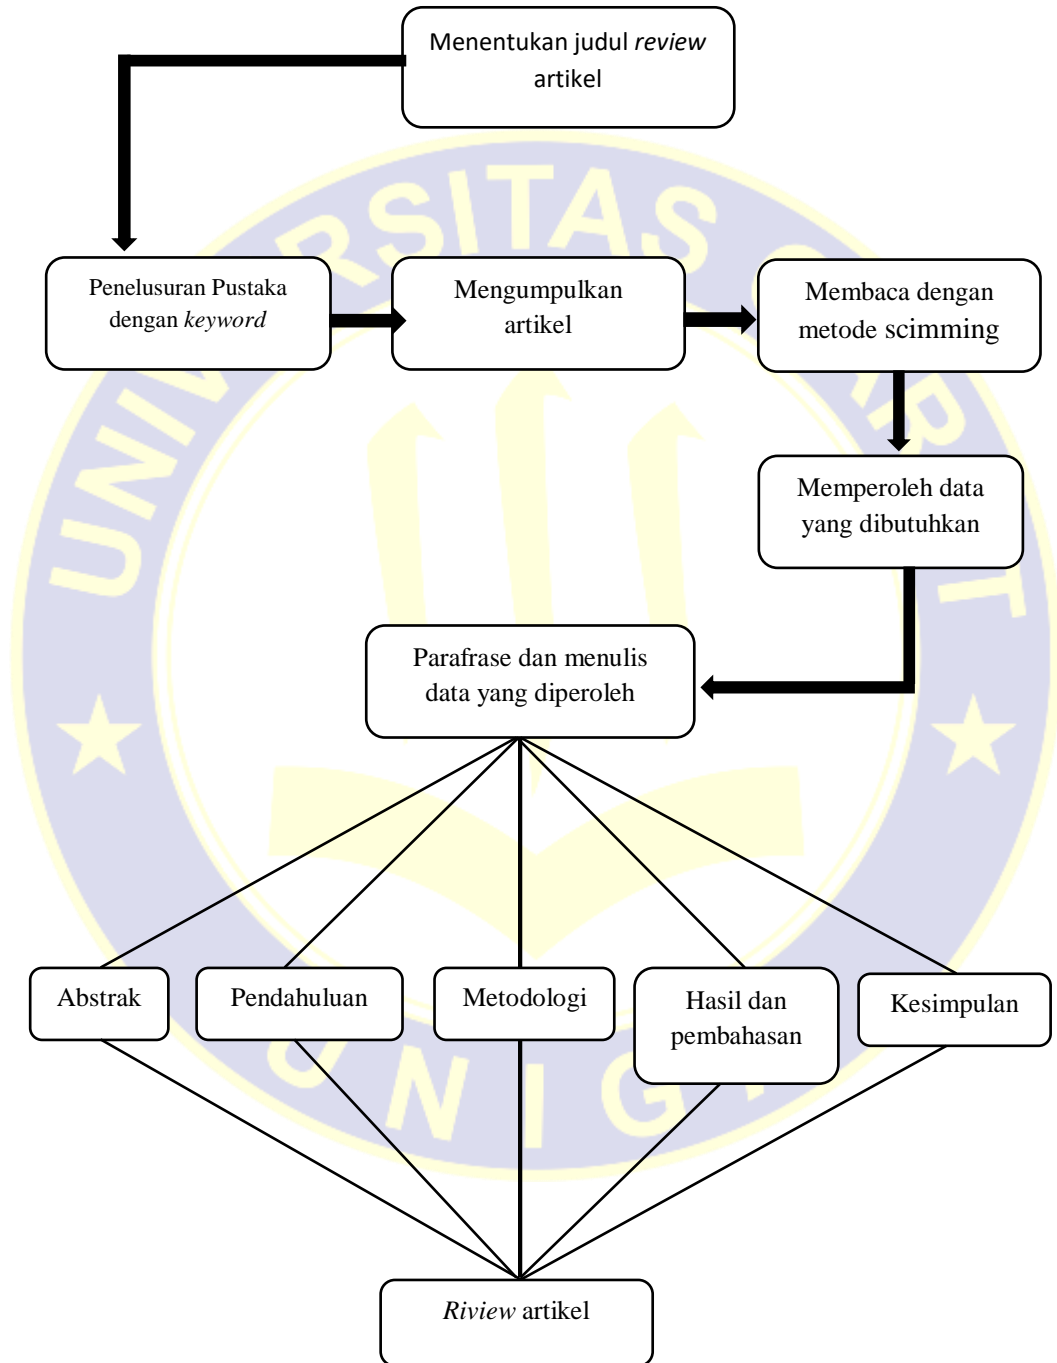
Menentukan judul *review* artikel

Penelusuran Pustaka dengan *keyword*

Mengumpulkan artikel

Membaca dengan metode scimming

Memperoleh data yang dibutuhkan

Parafrase dan menulis data yang diperoleh

Abstrak

Pendahuluan

Metodologi

Hasil dan pembahasan

Kesimpulan

*Riview* artikel

UNIVERSITAS SILIWANGI